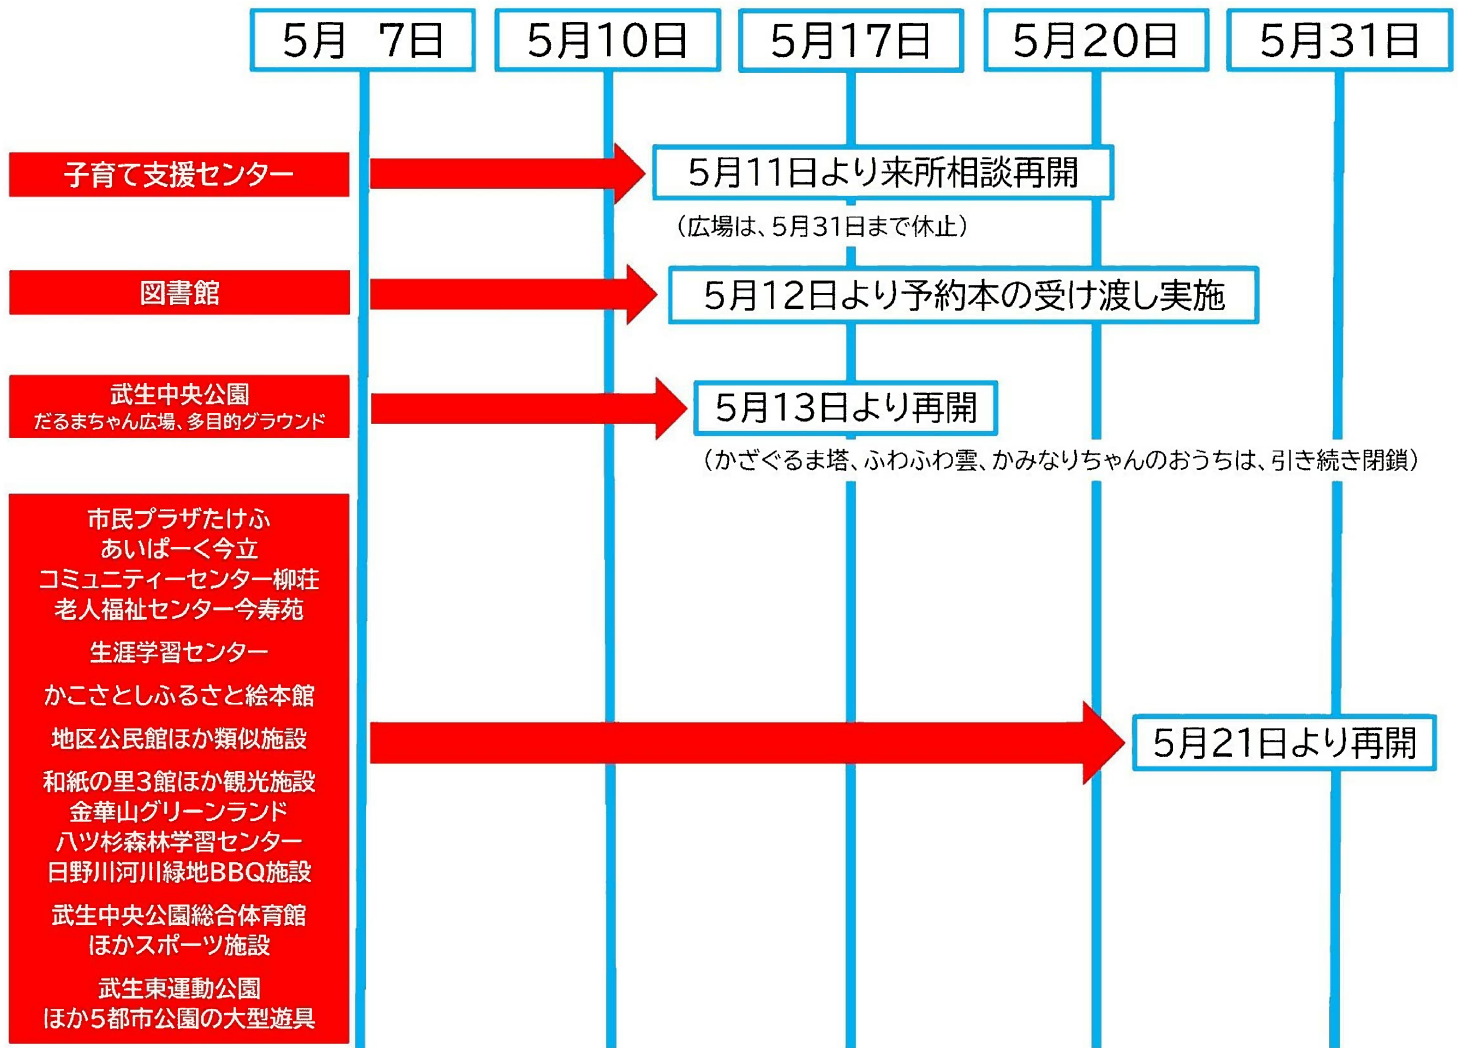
5月　7日

5月10日

5月17日

5月20日

5月31日

子育て支援センター

5月11日より来所相談再開

（広場は、5月31日まで休止）

図書館

5月12日より予約本の受け渡し実施

武生中央公園
だるまちゃん広場、多目的グラウンド

5月13日より再開

（かざぐるま塔、ふわふわ雲、かみなりちゃんのおうちは、引き続き閉鎖）

市民プラザたけふ
あいぱーく今立
コミュニティーセンター柳荘
老人福祉センター今寿苑

生涯学習センター

かこさとしふるさと絵本館

地区公民館ほか類似施設

和紙の里3館ほか観光施設
金華山グリーンランド
八ツ杉森林学習センター
日野川河川緑地BBQ施設

武生中央公園総合体育館
ほかスポーツ施設

武生東運動公園
ほか5都市公園の大型遊具

5月21日より再開